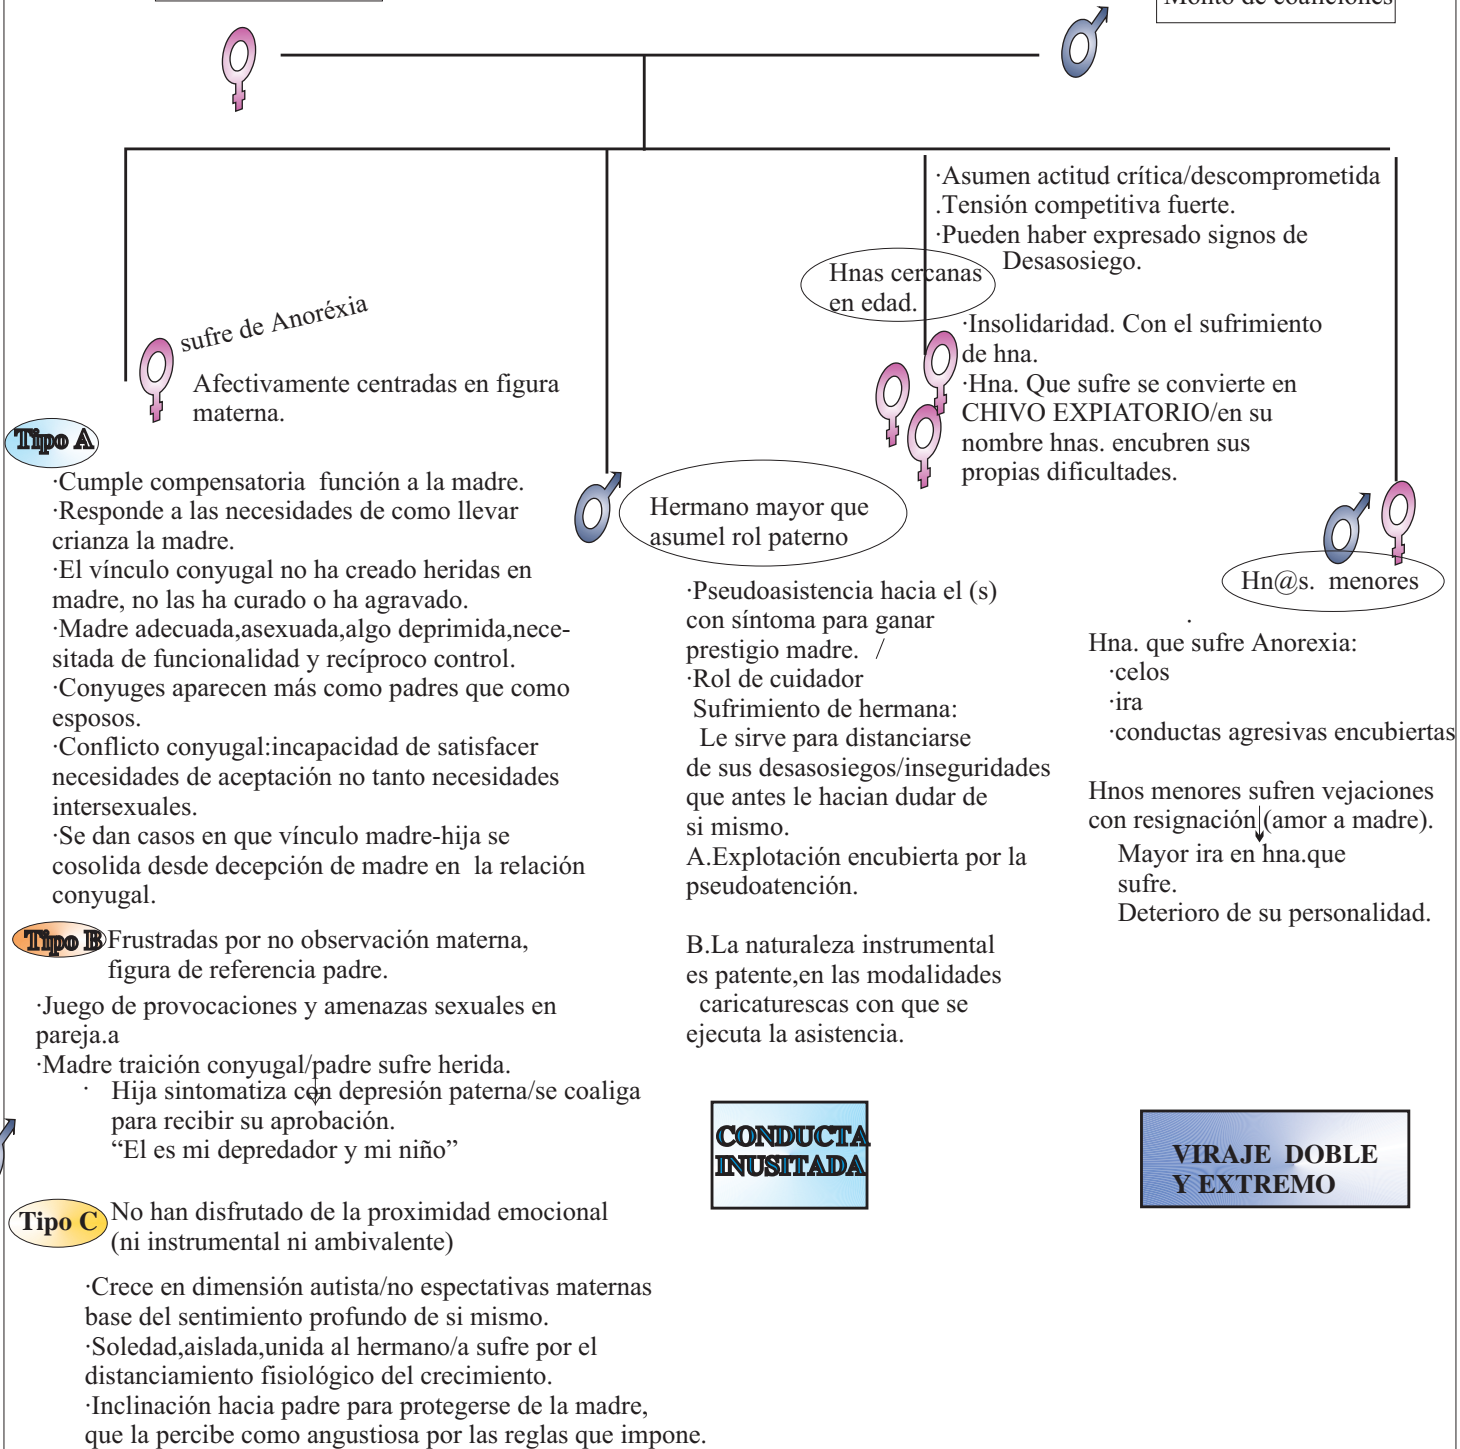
Monto de coaliciones

·Asumen actitud crítica/descomprometida
.Tensión competitiva fuerte.
·Pueden haber expresado signos de Desasosiego.

Hnas cercanas en edad.

·Insolidaridad. Con el sufrimiento de hna.
·Hna. Que sufre se convierte en CHIVO EXPIATORIO/en su nombre hnas. encubren sus propias dificultades.

sufre de Anoréxia

Afectivamente centradas en figura materna.

Tipo A

·Cumple compensatoria función a la madre.
·Responde a las necesidades de como llevar crianza la madre.
·El vínculo conyugal no ha creado heridas en madre, no las ha curado o ha agravado.
·Madre adecuada,asexuada,algo deprimida,necesitada de funcionalidad y recíproco control.
·Conyuges aparecen más como padres que como esposos.
·Conflicto conyugal:incapacidad de satisfacer necesidades de aceptación no tanto necesidades intersexuales.
·Se dan casos en que vínculo madre-hija se cosolida desde decepción de madre en la relación conyugal.

Hermano mayor que asumel rol paterno

·Pseudoasistencia hacia el (s) con síntoma para ganar prestigio madre. /
·Rol de cuidador
Sufrimiento de hermana:
Le sirve para distanciarse de sus desasosiegos/inseguridades que antes le hacian dudar de si mismo.
A.Explotación encubierta por la pseudoatención.

B.La naturaleza instrumental es patente,en las modalidades caricaturescas con que se ejecuta la asistencia.

Hn@s. menores

Hna. que sufre Anorexia:
·celos
·ira
·conductas agresivas encubiertas

Hnos menores sufren vejaciones con resignación (amor a madre).
Mayor ira en hna.que sufre.
Deterioro de su personalidad.

Tipo B Frustradas por no observación materna, figura de referencia padre.

·Juego de provocaciones y amenazas sexuales en pareja.a
·Madre traición conyugal/padre sufre herida.
· Hija sintomatiza con depresión paterna/se coaliga para recibir su aprobación.
"El es mi depredador y mi niño"

CONDUCTA INUSITADA

VIRAJE DOBLE Y EXTREMO

Tipo C No han disfrutado de la proximidad emocional (ni instrumental ni ambivalente)

·Crece en dimensión autista/no espectativas maternas base del sentimiento profundo de si mismo.
·Soledad,aislada,unida al hermano/a sufre por el distanciamiento fisiológico del crecimiento.
·Inclinación hacia padre para protegerse de la madre, que la percibe como angustiosa por las reglas que impone.